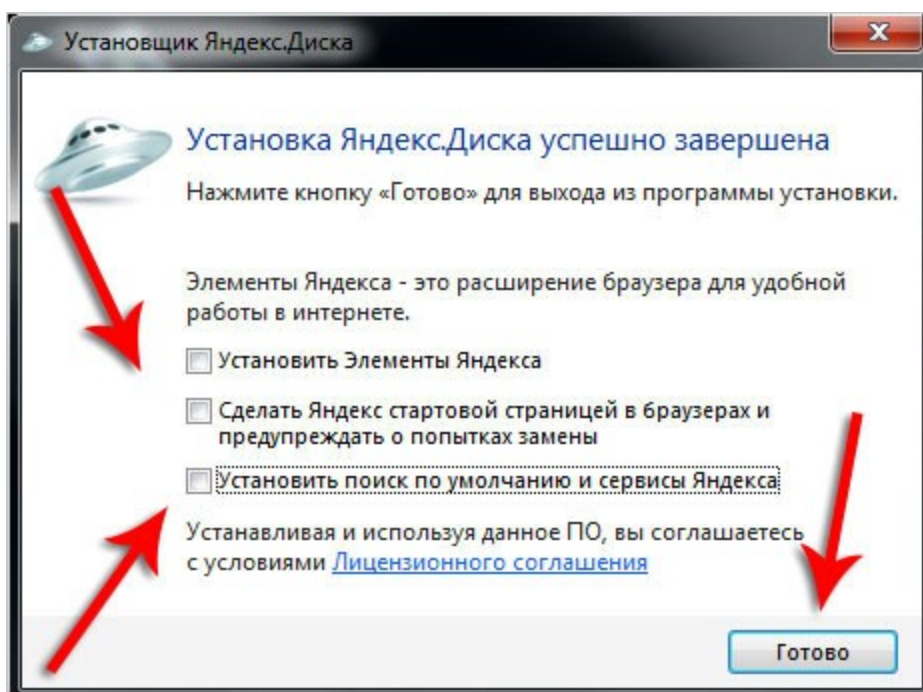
Установщик Яндекс.Диска

Установка Яндекс.Диска успешно завершена

Нажмите кнопку «Готово» для выхода из программы установки.

Элементы Яндекса - это расширение браузера для удобной работы в интернете.

Установить Элементы Яндекса

Сделать Яндекс стартовой страницей в браузерах и предупреждать о попытках замены

Установить поиск по умолчанию и сервисы Яндекса

Устанавливая и используя данное ПО, вы соглашаетесь с условиями Лицензионного соглашения

Готово